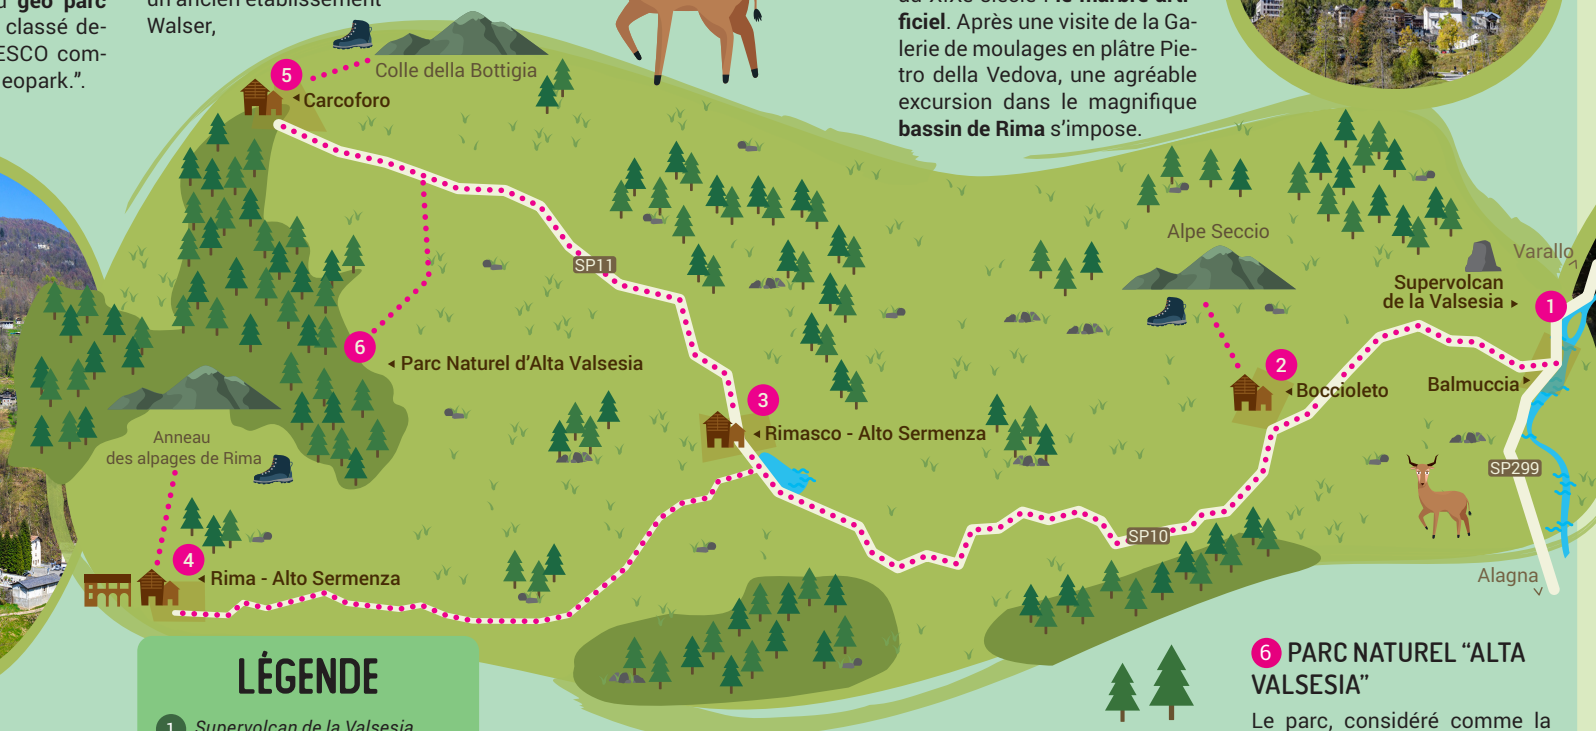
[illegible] geo parc classé de-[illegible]ESCO com-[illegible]eopark.".

un ancien établissement Walser,

du XIXe siècle "Le marbre arti-ficiel. Après une visite de la Galerie de moulages en plâtre Pietro della Vedova, une agréable excursion dans le magnifique bassin de Rima s'impose.

5
Colle della Bottigia
Carcoforo
6
Parc Naturel d'Alta Valsesia
SP11
3
Rimasco - Alto Sermenza
Anneau des alpages de Rima
4
Rima - Alto Sermenza
Alpe Seccio
2
Boccioleto
SP10
Varallo
Supervolcan de la Valsesia
1
Balmuccia
SP299
Alagna

LÉGENDE
1 Supervolcan de la Valsesia

6 PARC NATUREL "ALTA VALSESIA"
Le parc, considéré comme la